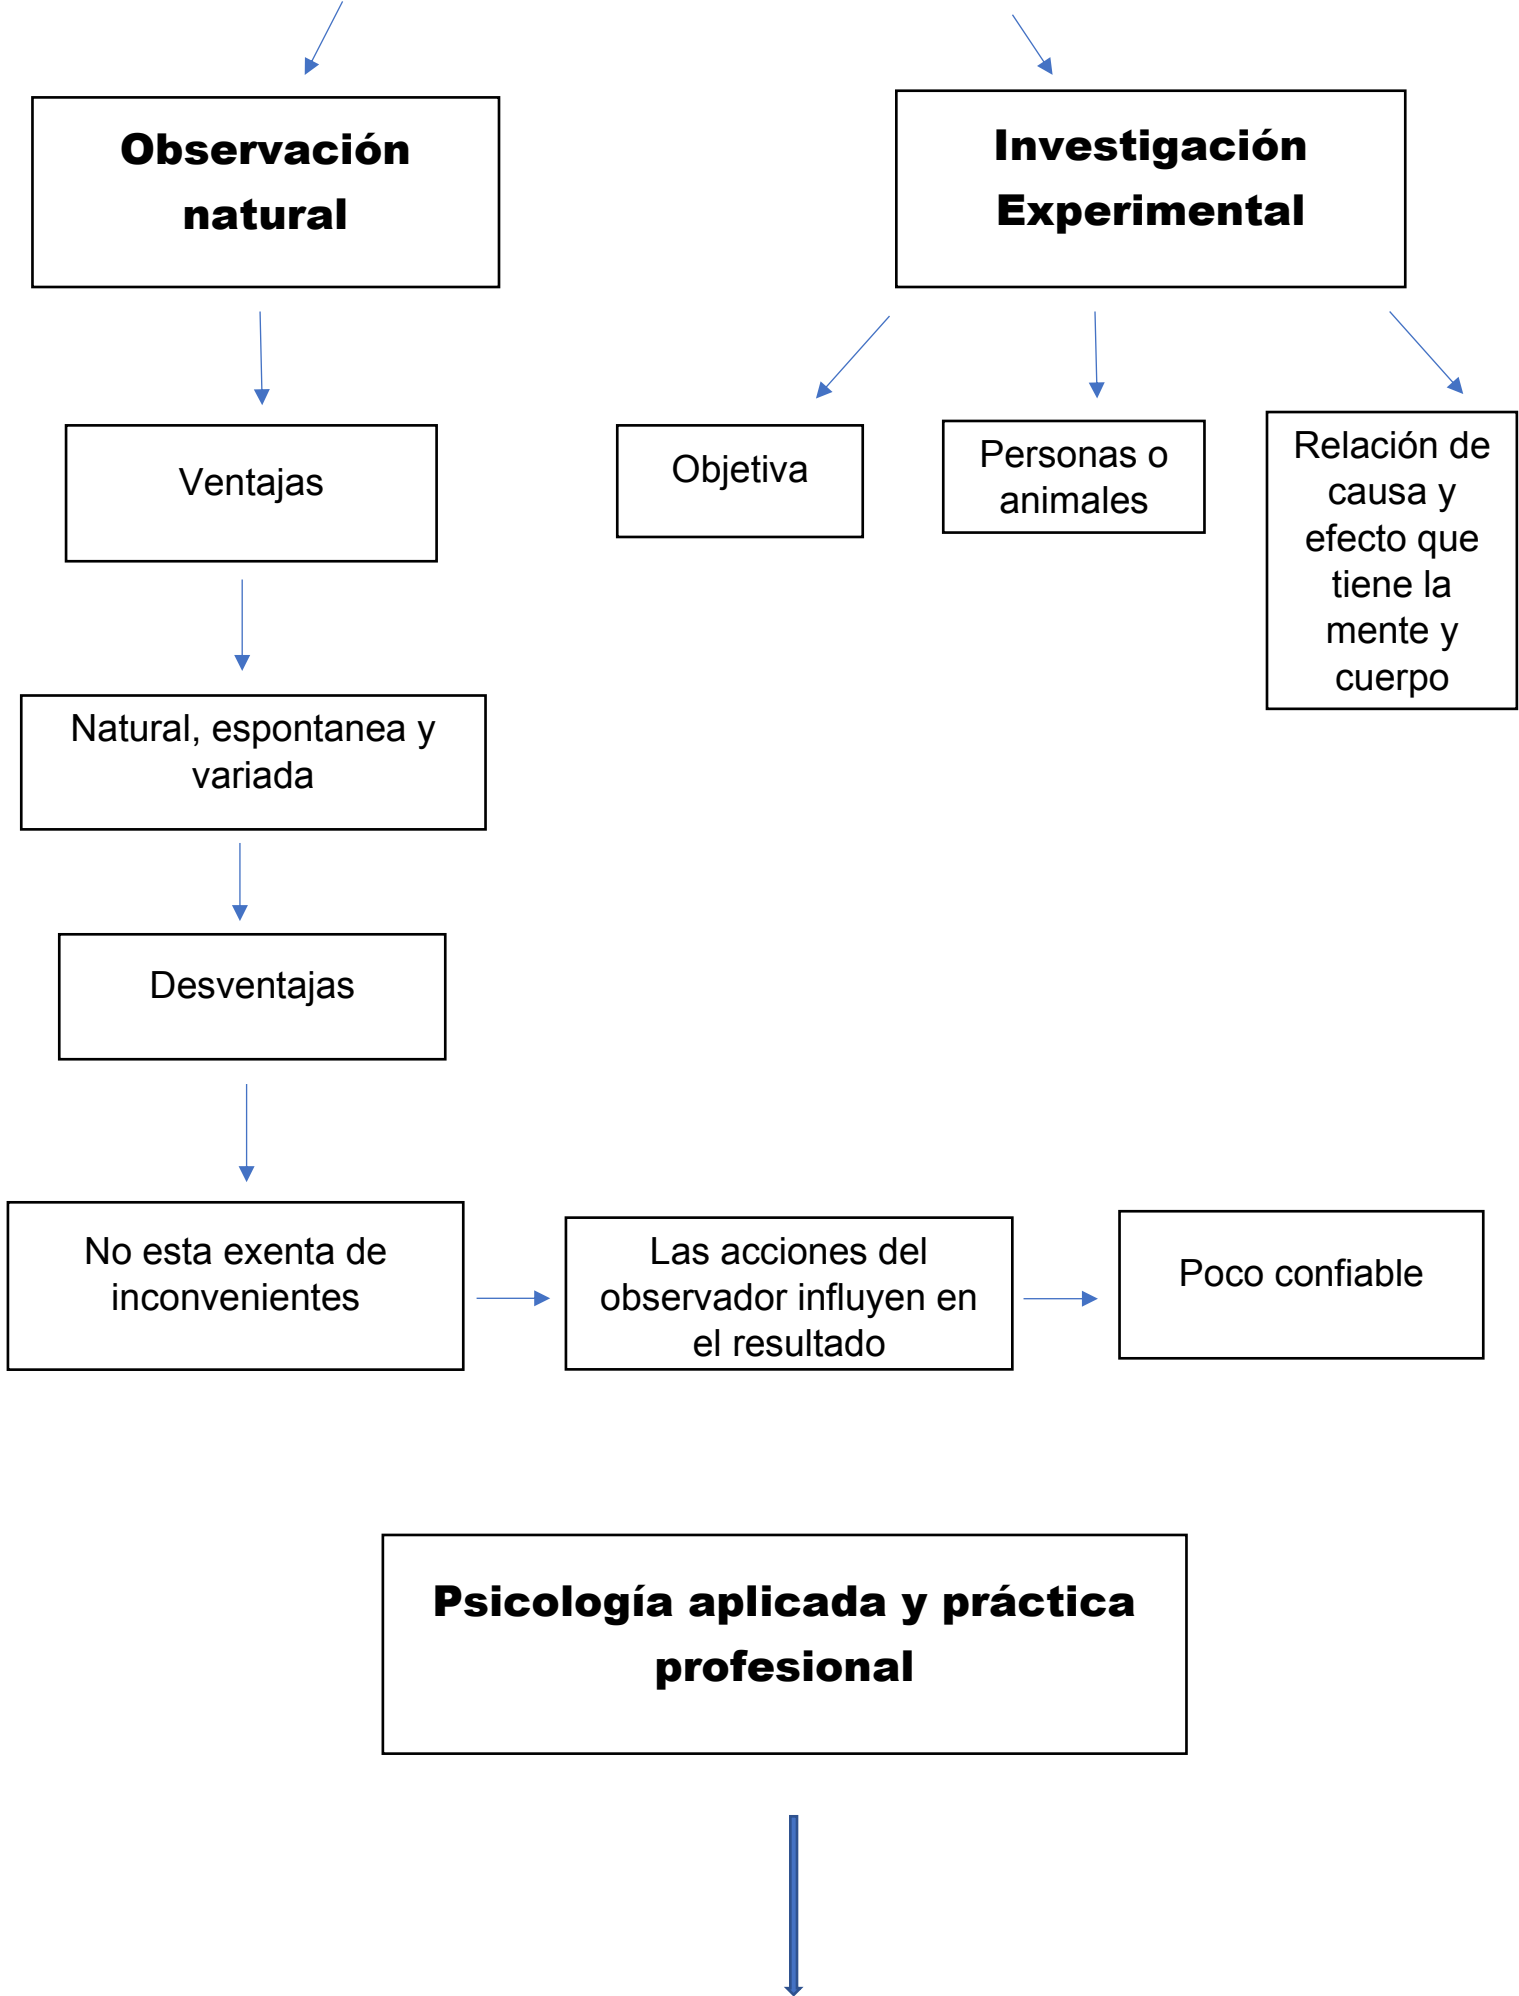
Observación natural

Investigación Experimental

Ventajas

Objetiva

Personas o animales

Relación de causa y efecto que tiene la mente y cuerpo

Natural, espontanea y variada

Desventajas

No esta exenta de inconvenientes

Las acciones del observador influyen en el resultado

Poco confiable

Psicología aplicada y práctica profesional